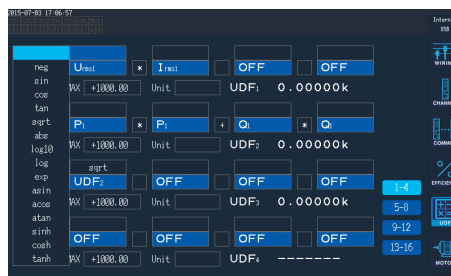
2015-07-03 17:06:57

Intern USB

WIRIN

CHANN

COMM

EFFICIE

UDF

MOTO

neg
sin
cos
tan
sqrt
abs
log10
log
exp
asin
acos
atan
sinh
cosh
tanh

Urms1 × Irms1 OFF OFF
AX +1000.00 Unit UDF1 0.00000k

P1 × P1 + Q1 × Q1
AX +1000.00 Unit UDF2 0.00000k

sqrt
UDF2 OFF OFF OFF
AX +1000.00 Unit UDF3 0.00000k

OFF OFF OFF OFF
AX +1000.00 Unit UDF4 -------

1-4
5-8
9-12
13-16